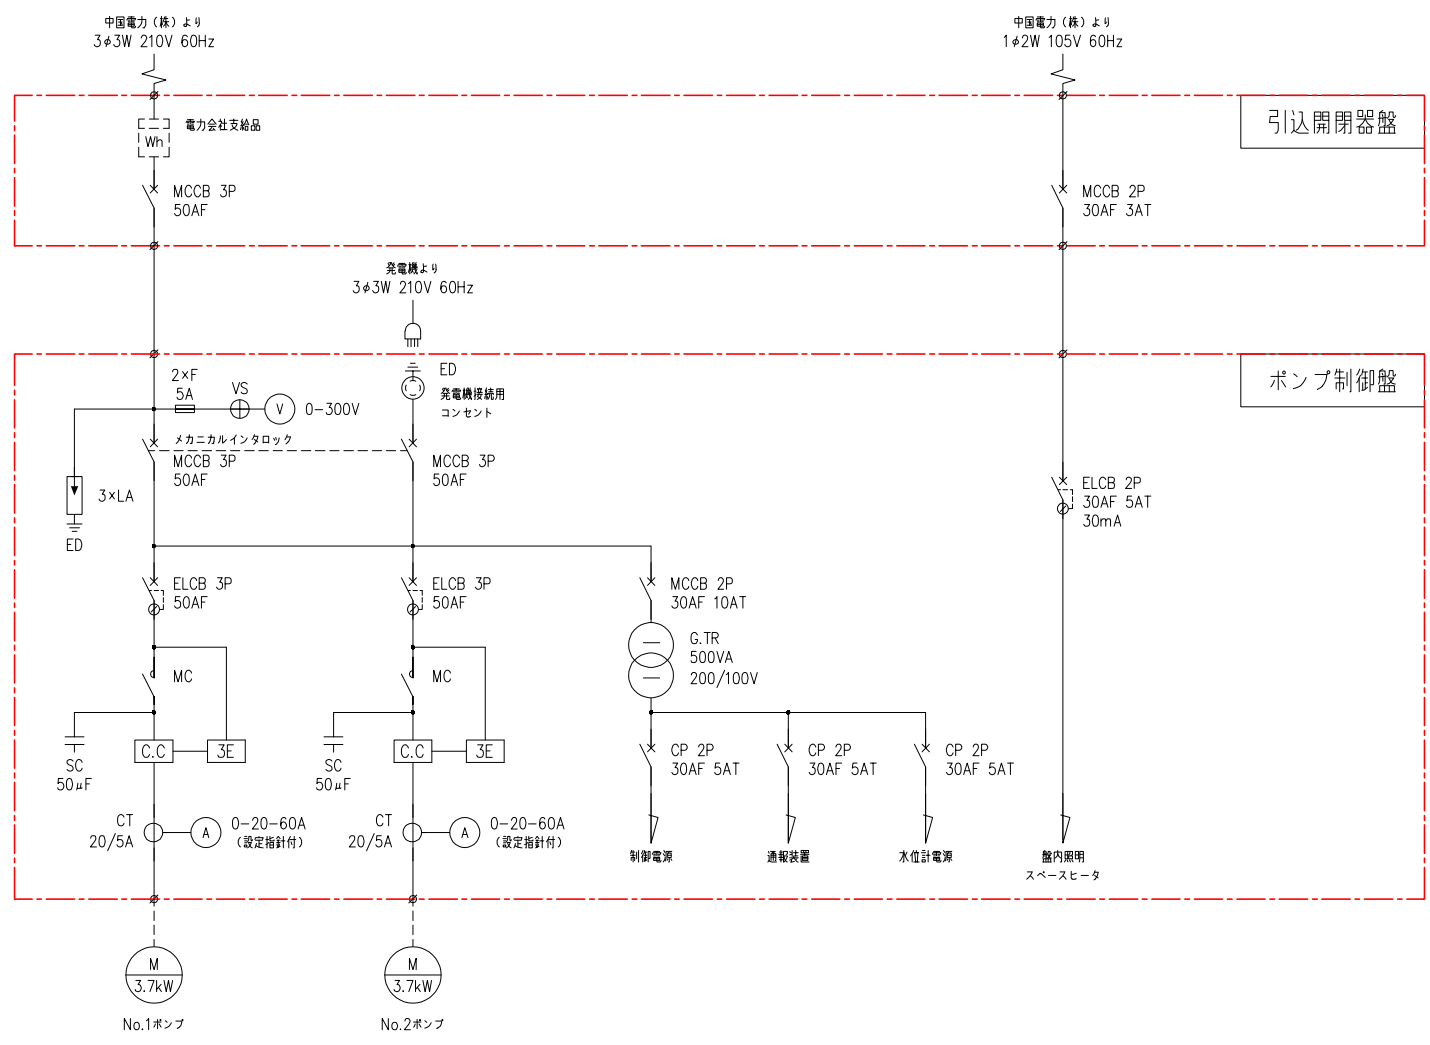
中国電力(株)より
3φ3W 210V 60Hz

中国電力(株)より
1φ2W 105V 60Hz

引込開閉器盤

Wh
電力会社支給品

MCCB 3P
50AF

MCCB 2P
30AF 3AT

発電機より
3φ3W 210V 60Hz

ポンプ制御盤

2×F
5A
VS
V
0-300V

ED
発電機接続用
コンセント

メカニカルインタロック
MCCB 3P
50AF

MCCB 3P
50AF

3×LA
ED

ELCB 2P
30AF 5AT
30mA

ELCB 3P
50AF

ELCB 3P
50AF

MCCB 2P
30AF 10AT

G.TR
500VA
200/100V

MC
MC

SC
50μF
C.C
3E

SC
50μF
C.C
3E

CP 2P
30AF 5AT
CP 2P
30AF 5AT
CP 2P
30AF 5AT

CT
20/5A
A
0-20-60A
(設定指針付)

CT
20/5A
A
0-20-60A
(設定指針付)

制御電源
通報装置
水位計電源
盤内照明
スペースヒータ

M
3.7kW
No.1ポンプ

M
3.7kW
No.2ポンプ